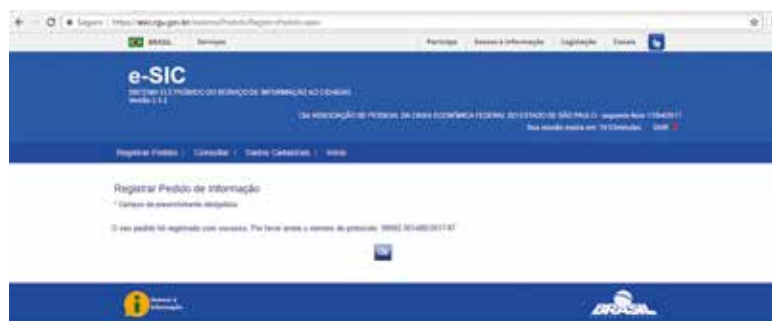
Seguro | https://esic.cgu.gov.br/sistema/Pedido/RegistroPedido.aspx

BRASIL Serviços

Participe Acesso à informação Legislação Canais

e-SIC

SISTEMA ELETRÔNICO DO SERVIÇO DE INFORMAÇÃO AO CIDADÃO
Versão 2.5.1

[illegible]

Sua sessão expira em: 19:53 minutos Sair

Registrar Pedido | Consultar | Dados Cadastrais | Início

Registrar Pedido de Informação

* Campos de preenchimento obrigatório

O seu pedido foi registrado com sucesso. Por favor anote o número do protocolo: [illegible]

Ok

Acesso à Informação

BRASIL